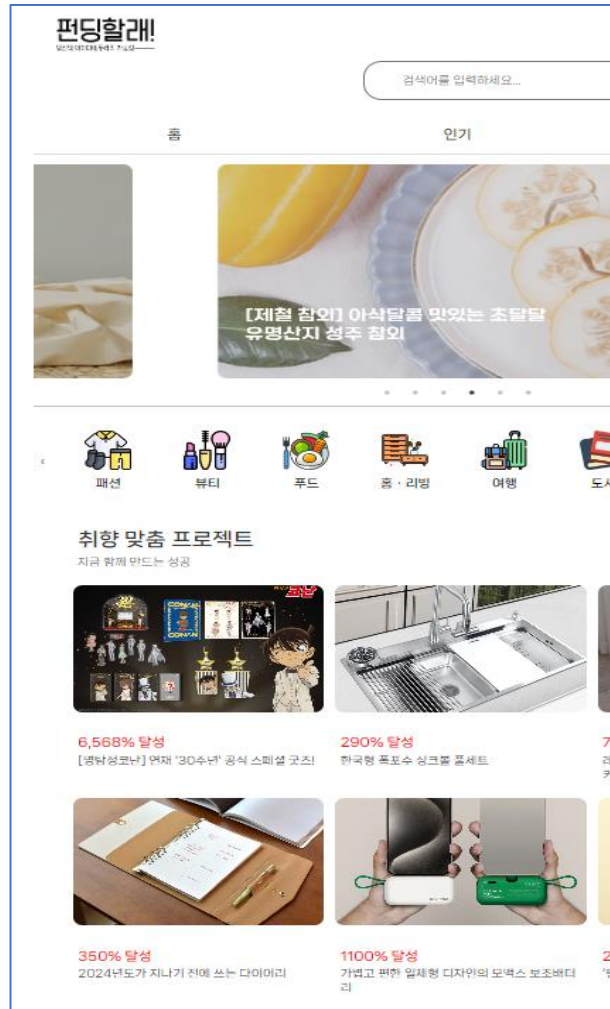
펀딩할래!
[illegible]

검색어를 입력하세요...

홈
인기

[제철 참외] 아삭달콤 맛있는 초달달 유명산지 성주 참외

패션
뷰티
푸드
홈 · 리빙
여행
도서

취향 맞춤 프로젝트
지금 함께 만드는 성공

6,568% 달성
[명탐정코난] 연재 '30주년' 공식 스페셜 굿즈!

290% 달성
한국형 폭포수 싱크볼 풀세트

350% 달성
2024년도가 지나기 전에 쓰는 다이어리

1100% 달성
가볍고 편한 일체형 디자인의 모멕스 보조배터리